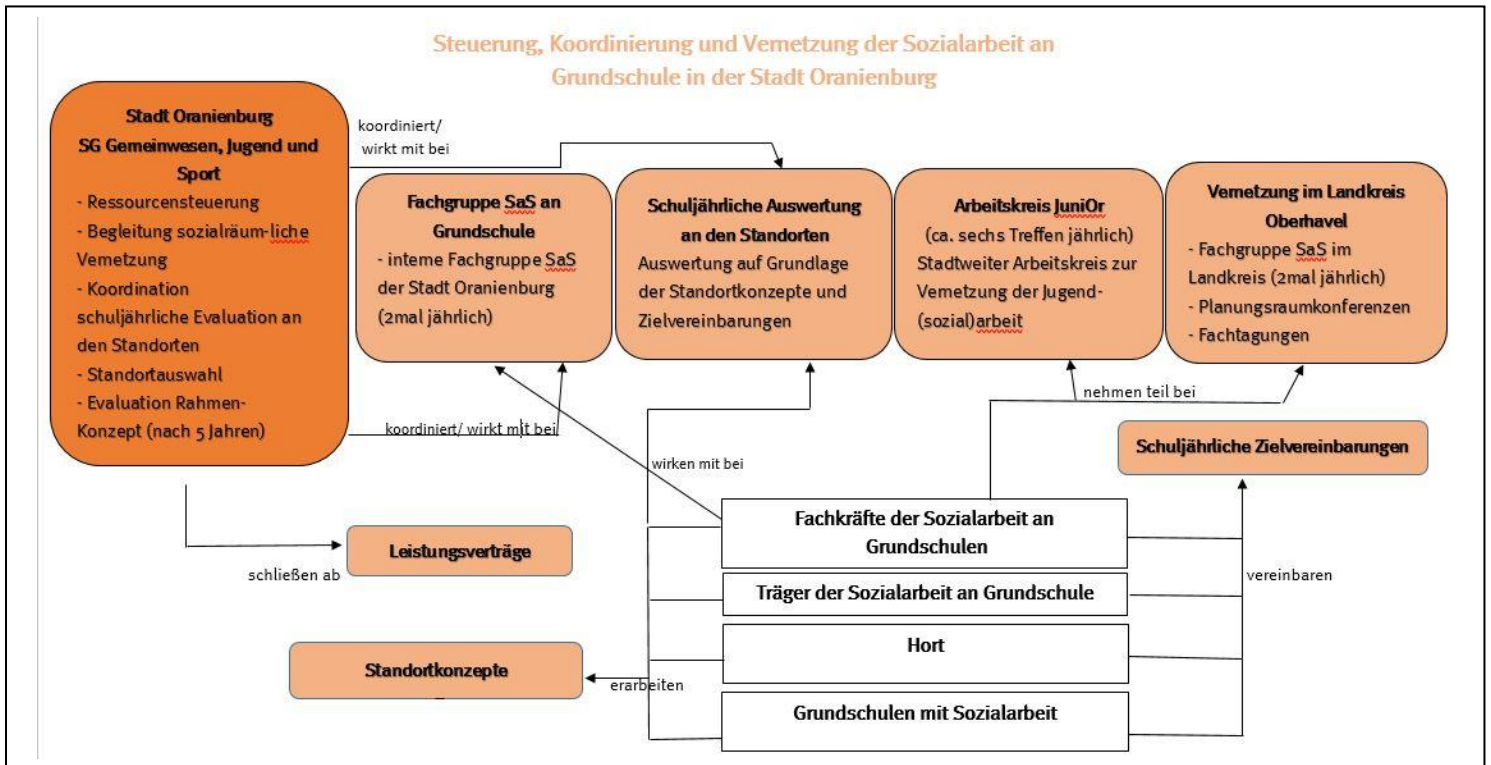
Steuerung, Koordinierung und Vernetzung der Sozialarbeit an Grundschule in der Stadt Oranienburg

Stadt Oranienburg
SG Gemeinwesen, Jugend und Sport
- Ressourcensteuerung
- Begleitung sozialräum-liche Vernetzung
- Koordination schuljährliche Evaluation an den Standorten
- Standortauswahl
- Evaluation Rahmen-Konzept (nach 5 Jahren)

koordiniert/ wirkt mit bei

Fachgruppe SaS an Grundschule
- interne Fachgruppe SaS der Stadt Oranienburg (2mal jährlich)

Schuljährliche Auswertung an den Standorten
Auswertung auf Grundlage der Standortkonzepte und Zielvereinbarungen

Arbeitskreis JuniOr
(ca. sechs Treffen jährlich) Stadtweiter Arbeitskreis zur Vernetzung der Jugend-(sozial)arbeit

Vernetzung im Landkreis Oberhavel
- Fachgruppe SaS im Landkreis (2mal jährlich)
- Planungsraumkonferenzen
- Fachtagungen

nehmen teil bei

koordiniert/ wirkt mit bei

Schuljährliche Zielvereinbarungen

wirken mit bei

Fachkräfte der Sozialarbeit an Grundschulen

Leistungsverträge

schließen ab

Träger der Sozialarbeit an Grundschule

vereinbaren

Hort

Standortkonzepte

erarbeiten

Grundschulen mit Sozialarbeit